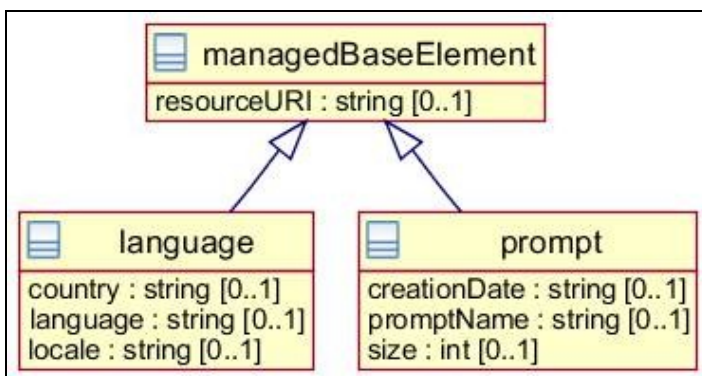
managedBaseElement
resourceURI : string [0..1]

language
country : string [0..1]
language : string [0..1]
locale : string [0..1]

prompt
creationDate : string [0..1]
promptName : string [0..1]
size : int [0..1]